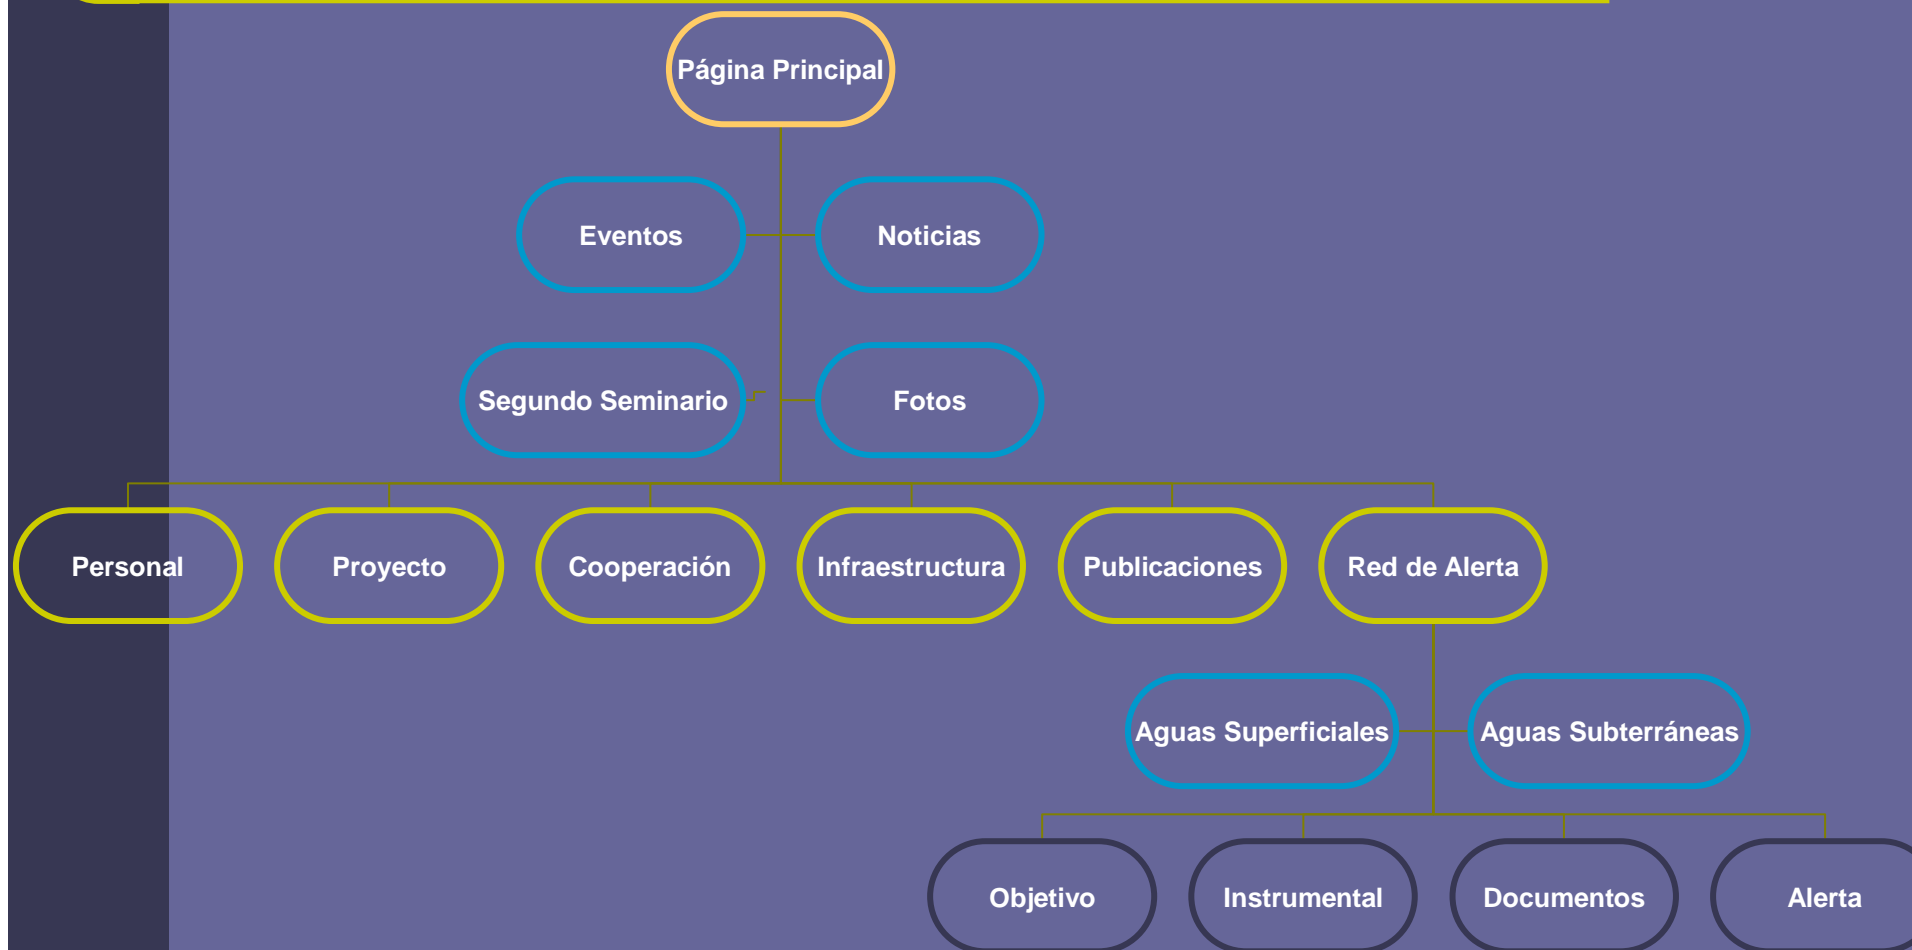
Página Principal

Eventos

Noticias

Segundo Seminario

Fotos

Personal

Proyecto

Cooperación

Infraestructura

Publicaciones

Red de Alerta

Aguas Superficiales

Aguas Subterráneas

Objetivo

Instrumental

Documentos

Alerta